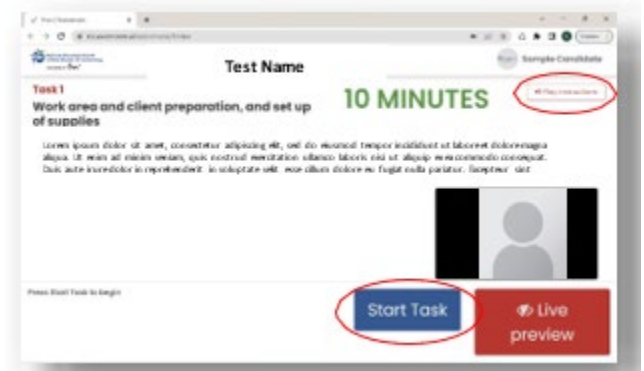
Test Name

Sample Candidate

Task 1

Work area and client preparation, and set up of supplies

10 MINUTES

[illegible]

Lorem ipsum dolor sit amet, consectetur adipiscing elit, sed do eiusmod tempor incididunt ut laboreet doloremagna aliqua. Ut enim ad minim veniam, quis nostrud exercitation ullamco laboris nisi ut aliquip ex eacommodo consequat. Duis aute irurедolor in reprehenderit in voluptate velit esse cillum dolore eu fugiat nulla pariatur. Excepteur sint

Press Start Task to begin

Start Task

Live preview